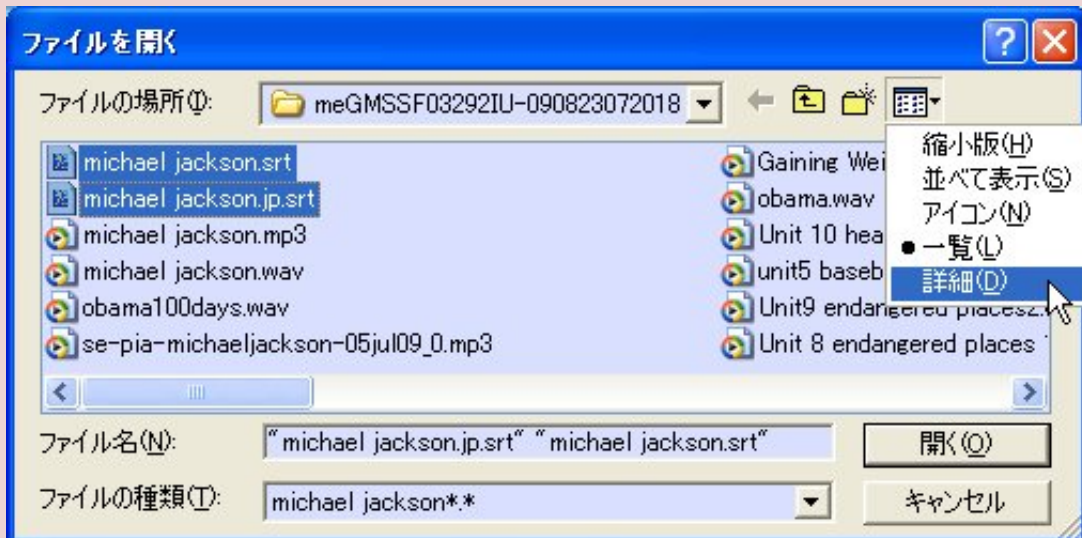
ファイルを開く

ファイルの場所(I): meGMSSF03292IU-090823072018

michael jackson.srt
michael jackson.jp.srt
michael jackson.mp3
michael jackson.wav
obama100days.wav
se-pia-michaeljackson-05jul09_0.mp3

Gaining Wei
obama.wav
Unit 10 hea
unit5 baseb
Unit9 endangered placesz.
Unit 8 endangered places

縮小版(H)
並べて表示(S)
アイコン(N)
● 一覧(L)
詳細(D)

ファイル名(N): "michael jackson.jp.srt" "michael jackson.srt"
開く(O)

ファイルの種類(T): michael jackson*.*
キャンセル